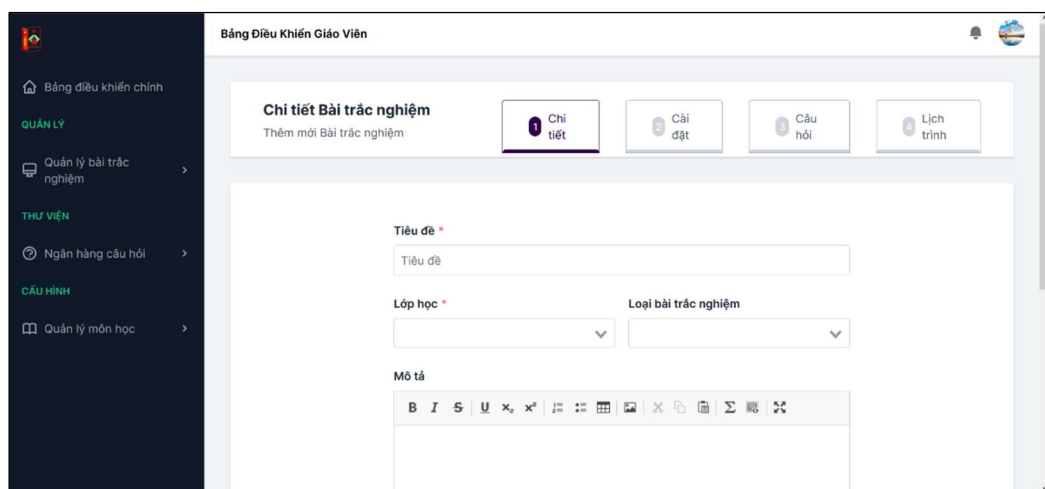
Bảng Điều Khiển Giáo Viên

Bảng điều khiển chính

QUẢN LÝ

Quản lý bài trắc nghiệm

THƯ VIỆN

Ngân hàng câu hỏi

CẤU HÌNH

Quản lý môn học

Chi tiết Bài trắc nghiệm

Thêm mới Bài trắc nghiệm

1 Chi tiết

2 Cài đặt

3 Câu hỏi

4 Lịch trình

Tiêu đề *

Tiêu đề

Lớp học *

Loại bài trắc nghiệm

Mô tả

B I S U $x_2$ $x^2$ Σ